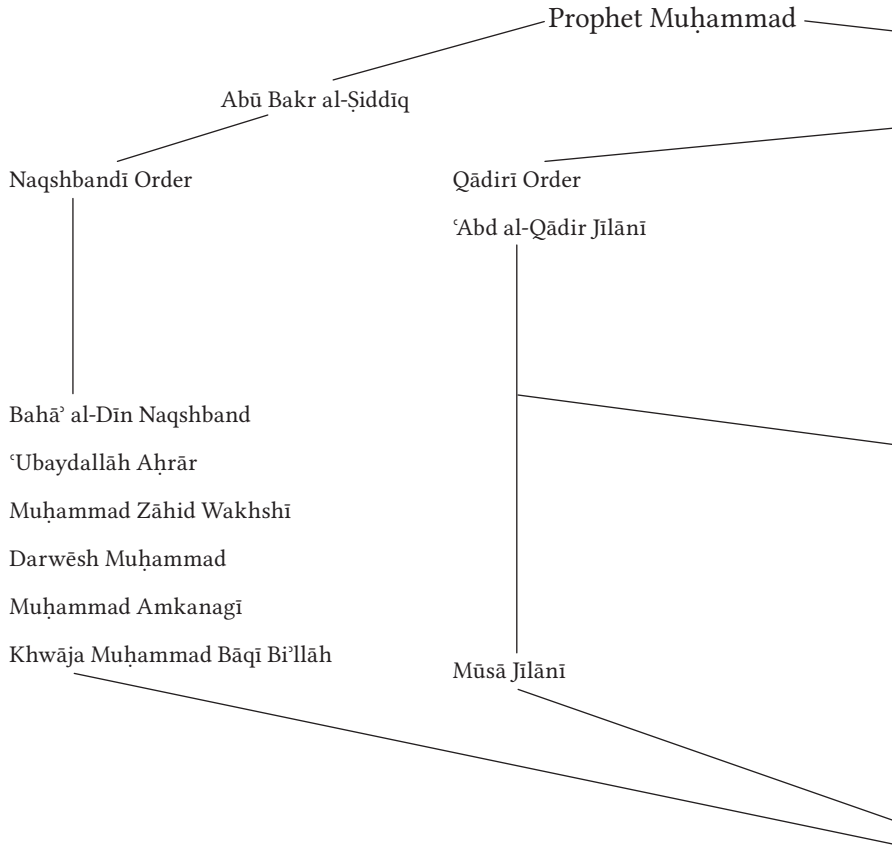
Prophet Muḥammad

Abū Bakr al-Ṣiddīq

Naqshbandī Order

Qādirī Order

ʿAbd al-Qādir Jīlānī

Bahāʾ al-Dīn Naqshband

ʿUbaydallāh Aḥrār

Muḥammad Zāhid Wakhshī

Darwēsh Muḥammad

Muḥammad Amkanagī

Khwāja Muḥammad Bāqī Biʾllāh

Mūsā Jīlānī